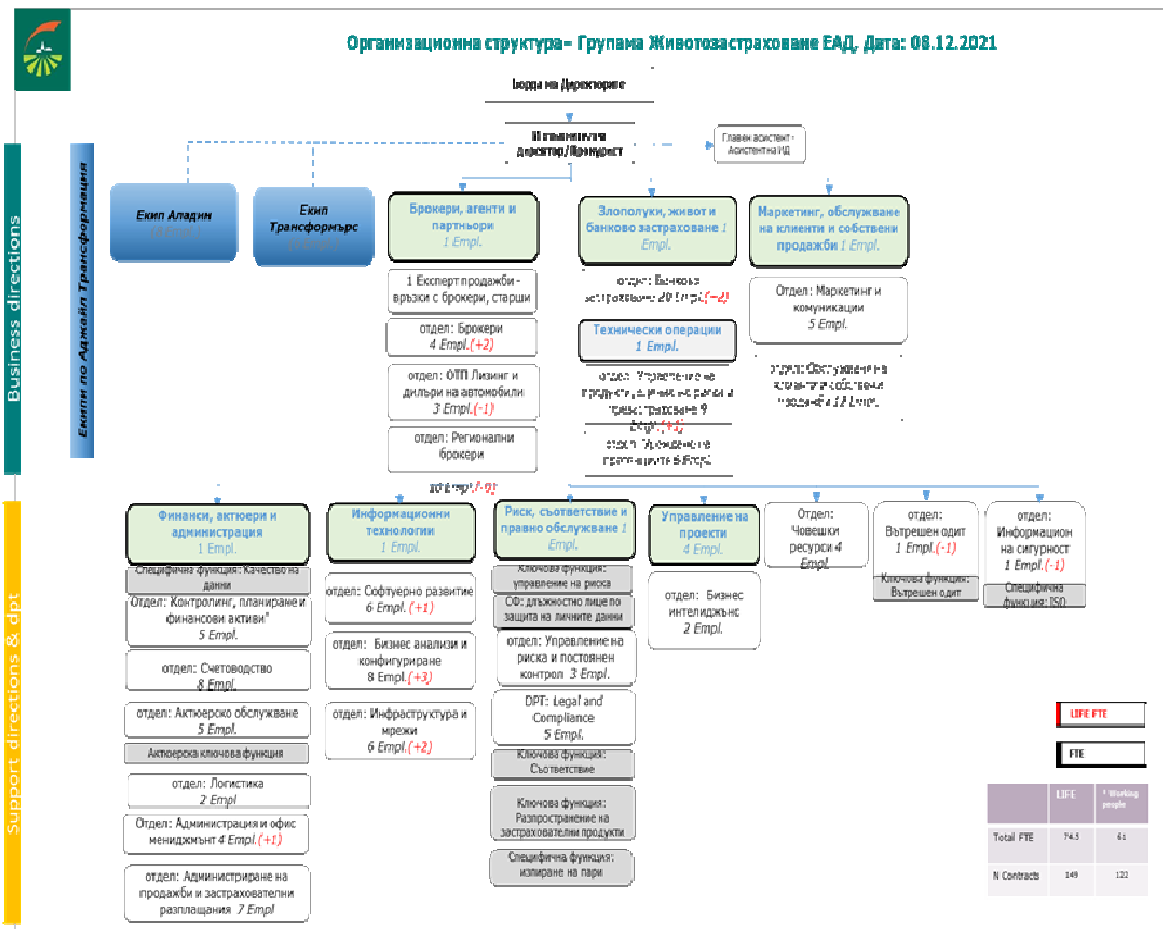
Организационна структура– Групама Животозастраховане ЕАД, Дата: 08.12.2021

Борд на Директорите

Изпълнителен Директор/Прокурист

Главен асистент - Асистент на ИД

Business directions

Екипи по Аджайл Трансформация

Екип Аладин
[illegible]

Екип Трансформърс
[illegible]

Брокери, агенти и партньори
1 Empl.

1 Експерт продажби - връзки с брокери, старши

отдел: Брокери
4 Empl.(+2)

отдел: ОТП Лизинг и дилъри на автомобили
3 Empl.(-1)

отдел: Регионални брокери

Злополуки, живот и банково застраховане 1 Empl.

отдел: Банково застраховане 20 Empl.(-2)

Технически операции
1 Empl.

отдел: Управление на продуктите и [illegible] застраховане 9 Empl.(+1)

отдел: Управление на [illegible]

Маркетинг, обслужване на клиенти и собствени продажби 1 Empl.

Отдел: Маркетинг и комуникации
5 Empl.

отдел: Обслужване на клиенти и собствени продажби 11 Empl.

Support directions & dpt

Финанси, актюери и администрация
1 Empl.

Специфична функция: Качество на данни

Отдел: Контролинг, планиране и финансови активи"
5 Empl.

отдел: Счетоводство
8 Empl.

отдел: Актюерско обслужване
5 Empl.

Актюерска ключова функция

отдел: Логистика
2 Empl

Отдел: Администрация и офис мениджмънт 4 Empl.(+1)

отдел: Администриране на продажби и застрахователни разплащания 7 Empl

Информационни технологии
1 Empl.

отдел: Софтуерно развитие
6 Empl. (+1)

отдел: Бизнес анализи и конфигуриране
8 Empl.(+3)

отдел: Инфраструктура и мрежи
6 Empl.(+2)

Риск, съответствие и правно обслужване 1 Empl.

Ключова функция: управление на риска

СФ: длъжностно лице по защита на личните данни

отдел: Управление на риска и постоянен контрол 3 Empl.

DPT: Legal and Compliance
5 Empl.

Ключова функция: Съответствие

Ключова функция: Разпространение на застрахователни продукти

Специфична функция: изпиране на пари

Управление на проекти
4 Empl.

отдел: Бизнес интелиджънс
2 Empl.

Отдел: Човешки ресурси 4 Empl.

отдел: Вътрешен одит
1 Empl.(-1)

Ключова функция: Вътрешен одит

отдел: Информационна сигурност
1 Empl.(-1)

Специфична функция: ISO

LIFE FTE

FTE

| | LIFE | * Working people |
|---|---|---|
| Total FTE | 74.5 | 61 |
| N Contracts | 149 | 120 |